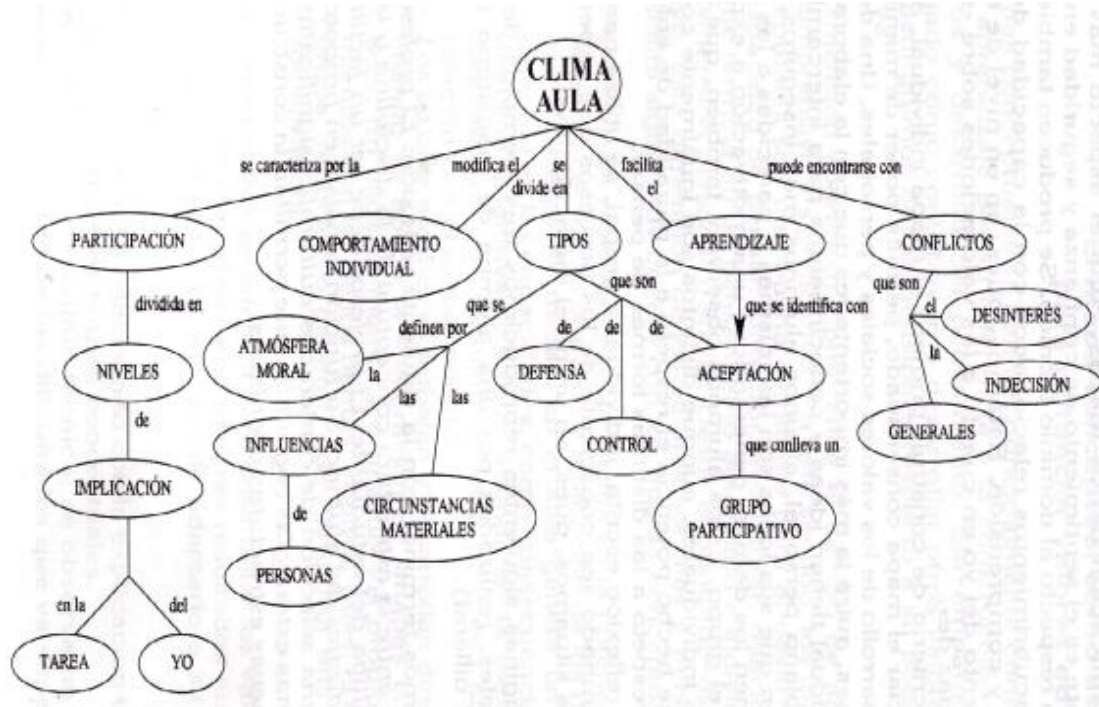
CLIMA AULA

se caracteriza por la
modifica el
se divide en
facilita el
puede encontrarse con

PARTICIPACIÓN
COMPORTAMIENTO INDIVIDUAL
TIPOS
APRENDIZAJE
CONFLICTOS

dividida en
NIVELES
de
IMPLICACIÓN
en la
del
TAREA
YO

que se definen por
ATMÓSFERA MORAL
la
las
las
INFLUENCIAS
de
PERSONAS
CIRCUNSTANCIAS MATERIALES

que son
de
de
de
DEFENSA
CONTROL
ACEPTACIÓN

que se identifica con
que conlleva un
GRUPO PARTICIPATIVO

que son
el
la
DESINTERÉS
INDECISIÓN
GENERALES